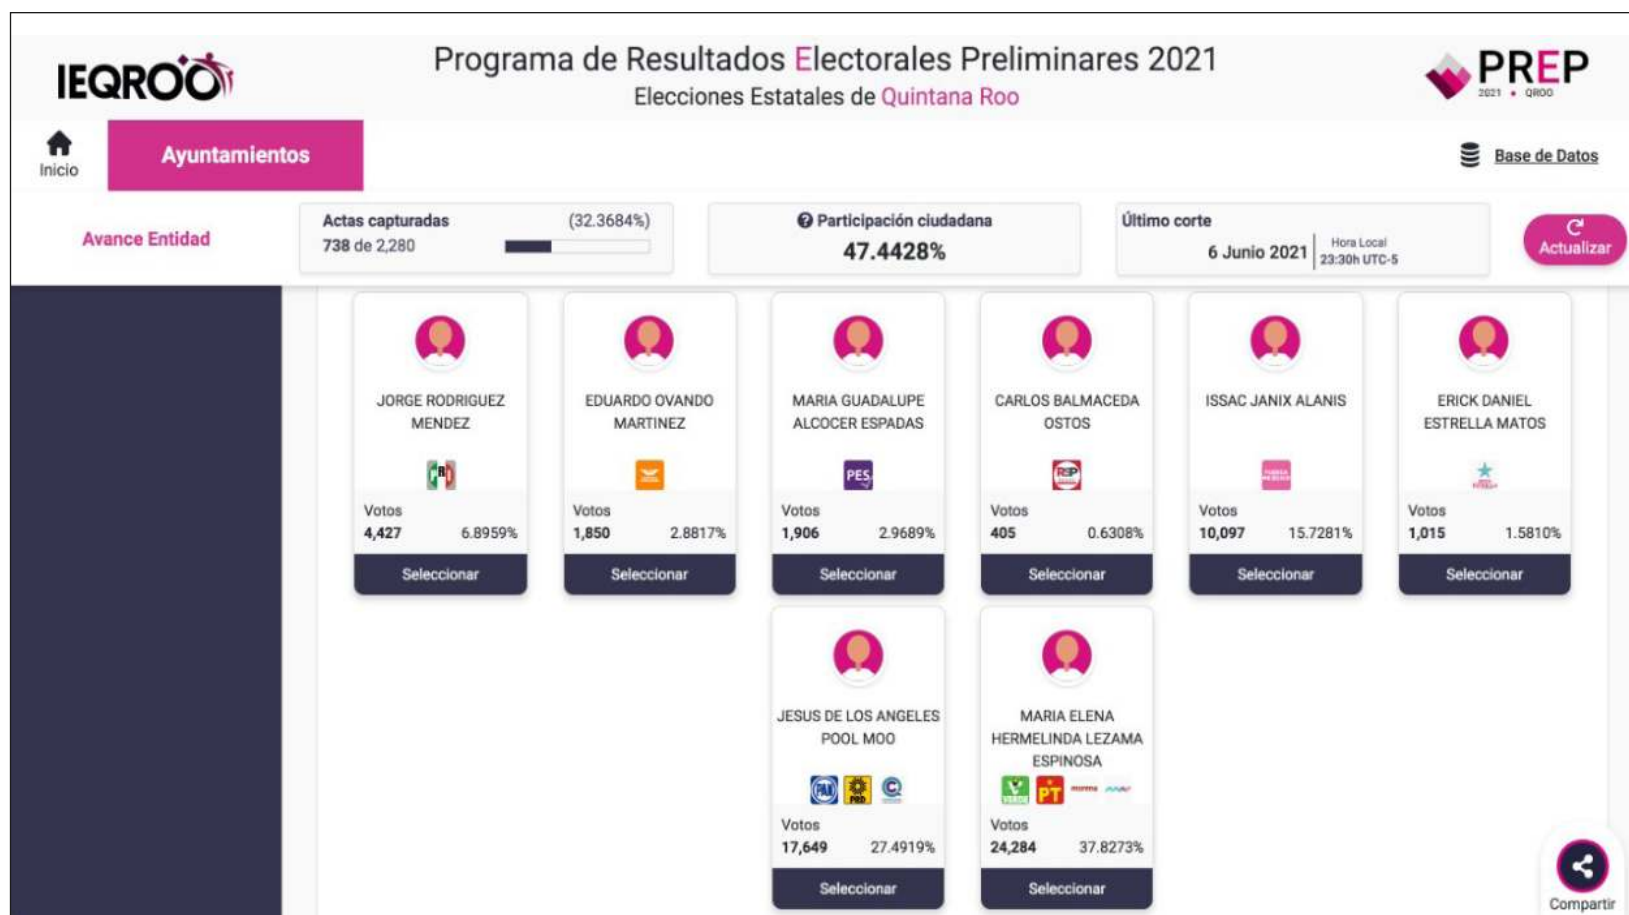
IEQROO

Programa de Resultados Electorales Preliminares 2021
Elecciones Estatales de Quintana Roo

PREP
2021 • QROO

Inicio

Ayuntamientos

Base de Datos

Avance Entidad

Actas capturadas (32.3684%)
738 de 2,280

Participación ciudadana
47.4428%

Último corte
6 Junio 2021 Hora Local 23:30h UTC-5

Actualizar

JORGE RODRIGUEZ MENDEZ
Votos
4,427 6.8959%
Seleccionar

EDUARDO OVANDO MARTINEZ
Votos
1,850 2.8817%
Seleccionar

MARIA GUADALUPE ALCOCER ESPADAS
PES
Votos
1,906 2.9689%
Seleccionar

CARLOS BALMACEDA OSTOS
RSP
Votos
405 0.6308%
Seleccionar

ISSAC JANIX ALANIS
Votos
10,097 15.7281%
Seleccionar

ERICK DANIEL ESTRELLA MATOS
Votos
1,015 1.5810%
Seleccionar

JESUS DE LOS ANGELES POOL MOO
PAN PRD
Votos
17,649 27.4919%
Seleccionar

MARIA ELENA HERMELINDA LEZAMA ESPINOSA
VERDE PT morena
Votos
24,284 37.8273%
Seleccionar

Compartir